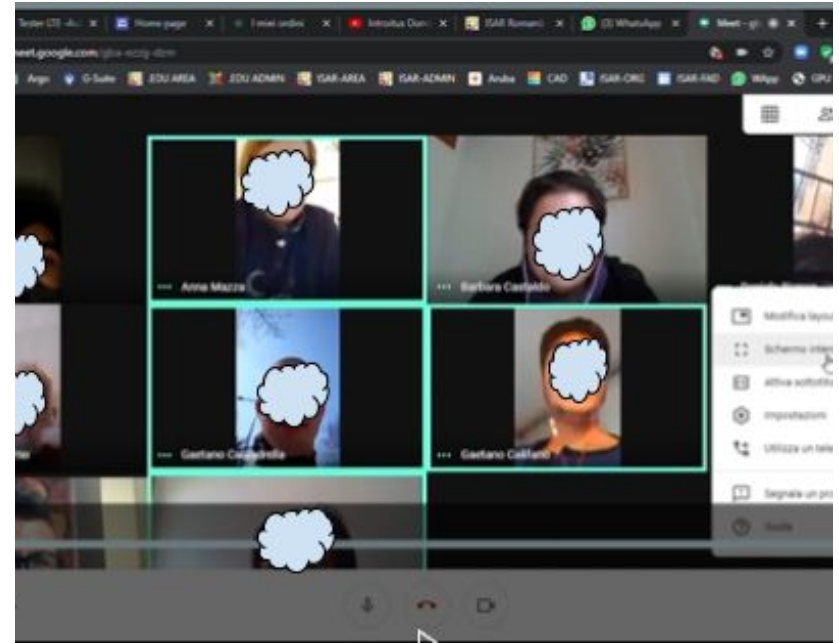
Tester LTE -A x | Home page x | I miei ordini x | Introitus Dom x | ISAR Romani x | (3) WhatsApp x | Meet - gbz x | +

meet.google.com/gbz-ezzy-dzm

Argo | G-Suite | EDU AREA | EDU ADMIN | ISAR-AREA | ISAR-ADMIN | Aruba | CAD | ISAR-ORG | ISAR-FAD | WApp | GPU

Anna Mazza

Barbara Castaldo

Gaetano Cavadrella

Gaetano Califano

Modifica layo

Schermo inter

Attiva sottotit

Impostazioni

Utilizza un tele

Segnala un pro

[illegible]